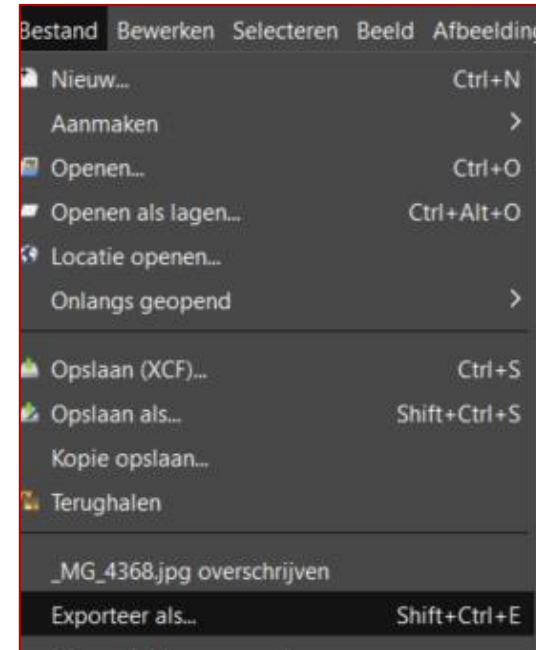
Bestand Bewerken Selecteren Beeld Afbeelding

Nieuw... Ctrl+N
Aanmaken >
Openen... Ctrl+O
Openen als lagen... Ctrl+Alt+O
Locatie openen...
Onlangs geopend >

Opslaan (XCF)... Ctrl+S
Opslaan als... Shift+Ctrl+S
Kopie opslaan...
Terughalen

_MG_4368.jpg overschrijven
Exporteer als... Shift+Ctrl+E